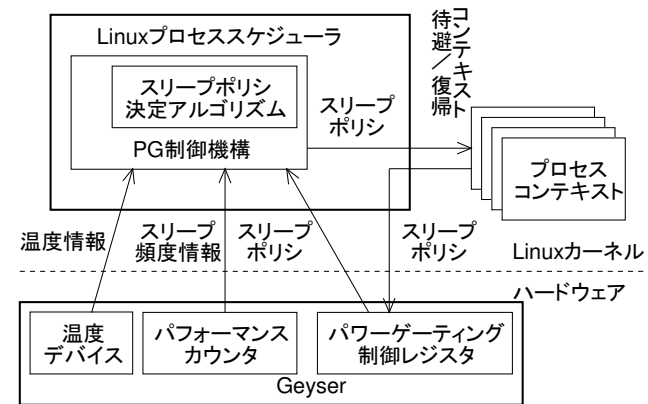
Linuxプロセススケジューラ

スリープポリシ決定アルゴリズム

PG制御機構

スリープポリシ

コンテキスト待避／復帰

プロセスコンテキスト

温度情報

スリープ頻度情報

スリープポリシ

スリープポリシ

Linuxカーネル

ハードウェア

温度デバイス

パフォーマンスカウンタ

パワーゲーティング制御レジスタ

Geyser